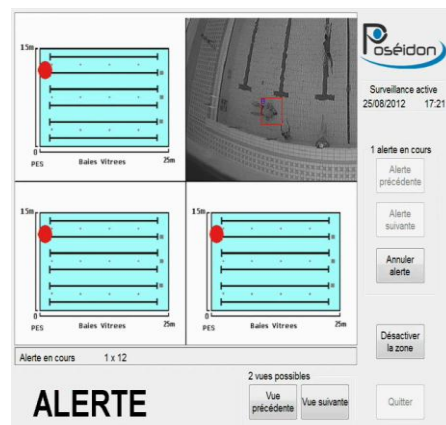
15m
0
PES
Baies Vitrees
25m

Poséidon

Surveillance active
25/08/2012 17:21

1 alerte en cours

Alerte précédente

Alerte suivante

Annuler alerte

15m
0
PES
Baies Vitrees
25m

15m
0
PES
Baies Vitrees
25m

Désactiver la zone

Alerte en cours 1 x 12

2 vues possibles

ALERTE

Vue précédente

Vue suivante

Quitter